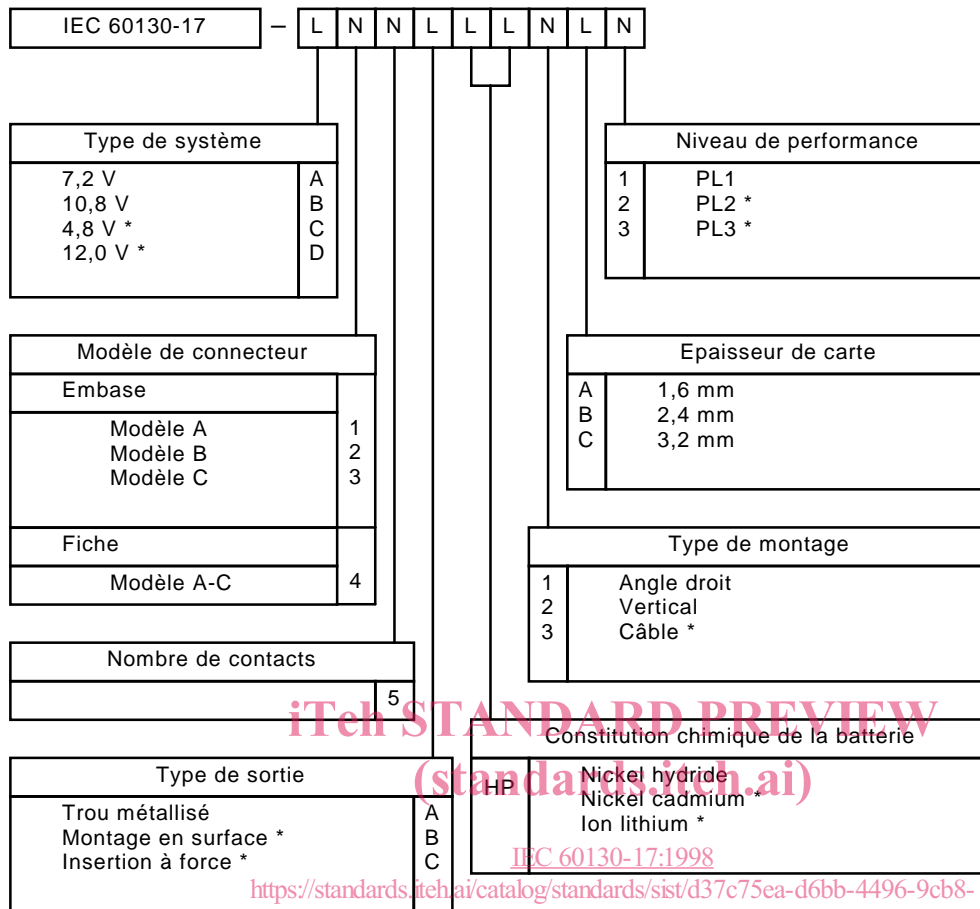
IEC 60130-17 – L N N L L L N L N

Type de système

| | |
|---|---|
| 7,2 V | A |
| 10,8 V | B |
| 4,8 V * | C |
| 12,0 V * | D |

Niveau de performance

| | |
|---|---|
| 1 | PL1 |
| 2 | PL2 * |
| 3 | PL3 * |

Modèle de connecteur

Embase

| | |
|---|---|
| Modèle A | 1 |
| Modèle B | 2 |
| Modèle C | 3 |

Fiche

| | |
|---|---|
| Modèle A-C | 4 |

Epaisseur de carte

| | |
|---|---|
| A | 1,6 mm |
| B | 2,4 mm |
| C | 3,2 mm |

Type de montage

| | |
|---|---|
| 1 | Angle droit |
| 2 | Vertical |
| 3 | Câble * |

Nombre de contacts

5

iTeh STANDARD PREVIEW

Constitution chimique de la batterie

(standards.iteh.ai)

| | |
|---|---|
| HP | Nickel hydride |
| | Nickel cadmium * |
| | Ion lithium * |

Type de sortie

| | |
|---|---|
| Trou métallisé | A |
| Montage en surface * | B |
| Insertion à force * | C |

IEC 60130-17:1998

https://standards.iteh.ai/catalog/standards/sist/d37c75ea-d6bb-4496-9cb8-